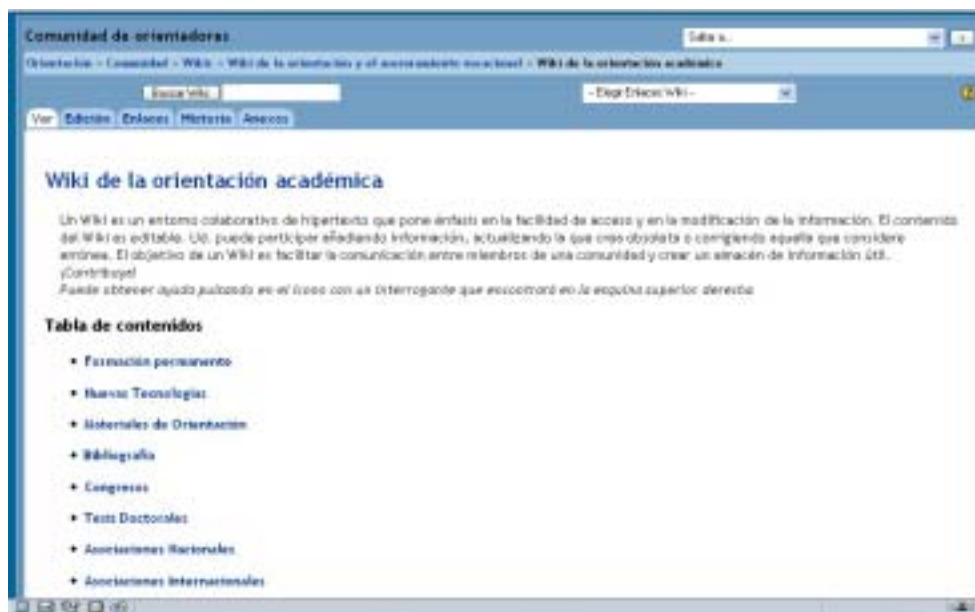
Comunidad de orientadoras

Saltar a...

Orientación » Comunidad » Wikis » Wiki de la orientación y el asesoramiento vocacional » Wiki de la orientación académica

Buscar Wiki:

-- Elegir Enlaces Wiki --

Ver | Edición | Enlaces | Historia | Anexos

Wiki de la orientación académica

Un Wiki es un entorno colaborativo de hipertexto que pone énfasis en la facilidad de acceso y en la modificación de la información. El contenido del Wiki es editable. Ud. puede participar añadiendo información, actualizando la que crea obsoleta o corrigiendo aquella que considere errónea. El objetivo de un Wiki es facilitar la comunicación entre miembros de una comunidad y crear un almacén de información útil. ¡Contribuye!
Puede obtener ayuda pulsando en el icono con un interrogante que encontrará en la esquina superior derecha.

Tabla de contenidos

• Formación permanente
• Nuevas Tecnologías
• Materiales de Orientación
• Bibliografía
• Congresos
• Tesis Doctorales
• Asociaciones Nacionales
• Asociaciones Internacionales